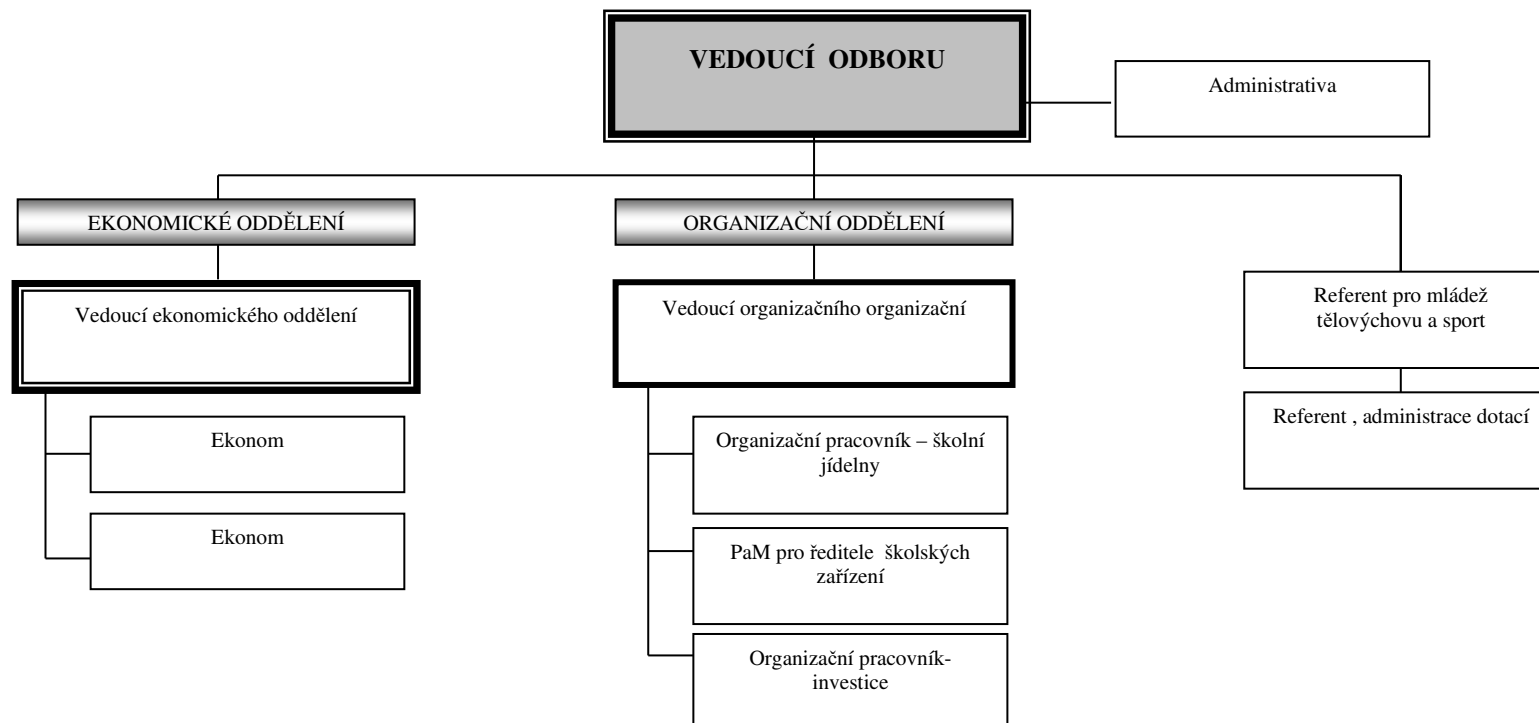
VEDOUCÍ ODBORU

Administrativa

EKONOMICKÉ ODDĚLENÍ

ORGANIZAČNÍ ODDĚLENÍ

Vedoucí ekonomického oddělení

Ekonom

Ekonom

Vedoucí organizačního organizační

Organizační pracovník – školní jídelny

PaM pro ředitele školských zařízení

Organizační pracovník-investice

Referent pro mládež tělovýchovu a sport

Referent , administrace dotací